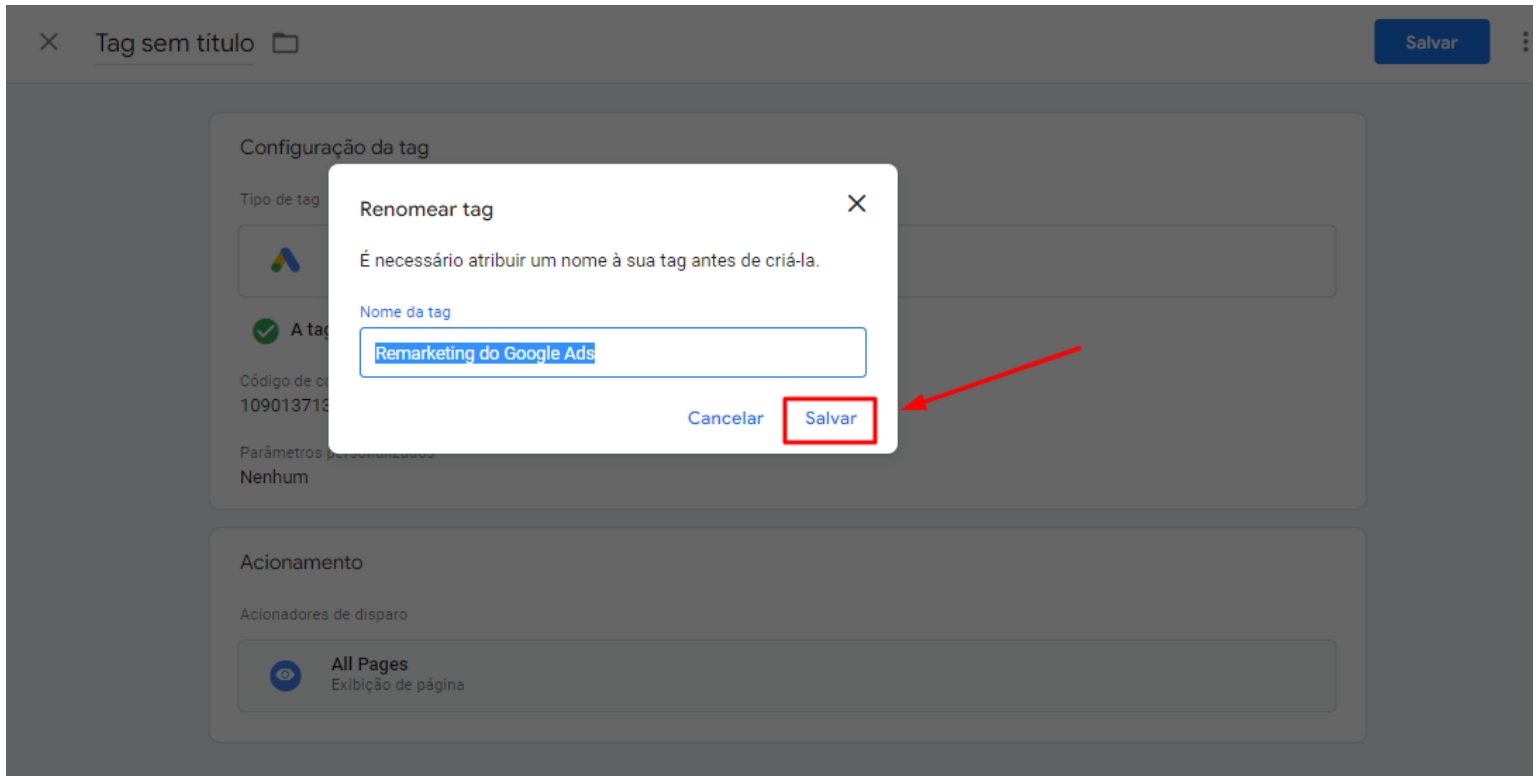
Tag sem título

Salvar

Configuração da tag

Tipo de tag

A tag

Código de co

109013713

Parâmetros personalizados

Nenhum

Renomear tag

É necessário atribuir um nome à sua tag antes de criá-la.

Nome da tag

Remarketing do Google Ads

Cancelar Salvar

Acionamento

Acionadores de disparo

All Pages
Exibição de página